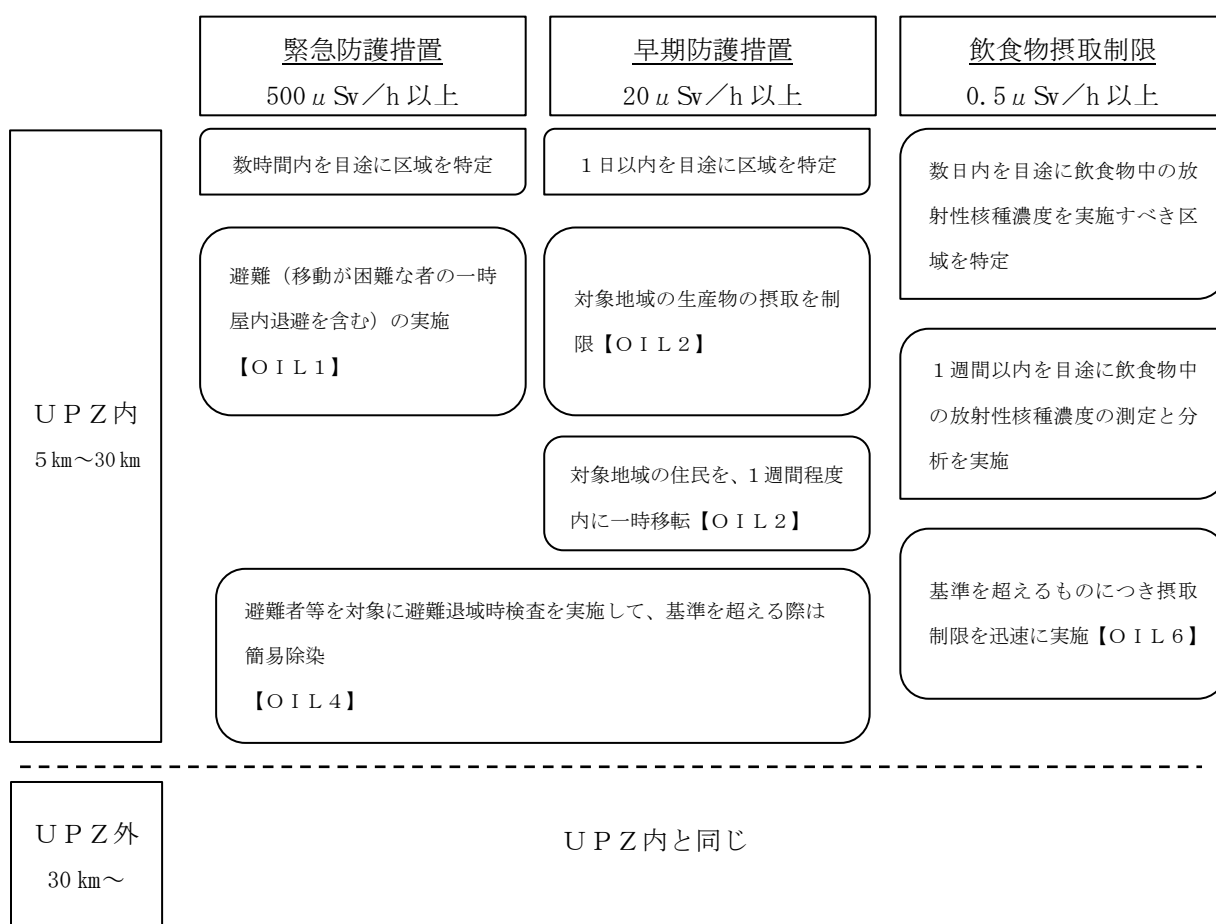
緊急防護措置
500μSv／h 以上

早期防護措置
20μSv／h 以上

飲食物摂取制限
0.5μSv／h 以上

ＵＰＺ内
5㎞～30㎞

数時間内を目途に区域を特定

避難（移動が困難な者の一時屋内退避を含む）の実施【ＯＩＬ１】

１日以内を目途に区域を特定

対象地域の生産物の摂取を制限【ＯＩＬ２】

対象地域の住民を、１週間程度内に一時移転【ＯＩＬ２】

数日内を目途に飲食物中の放射性核種濃度を実施すべき区域を特定

１週間以内を目途に飲食物中の放射性核種濃度の測定と分析を実施

避難者等を対象に避難退域時検査を実施して、基準を超える際は簡易除染
【ＯＩＬ４】

基準を超えるものにつき摂取制限を迅速に実施【ＯＩＬ６】

ＵＰＺ外
30㎞～

ＵＰＺ内と同じ